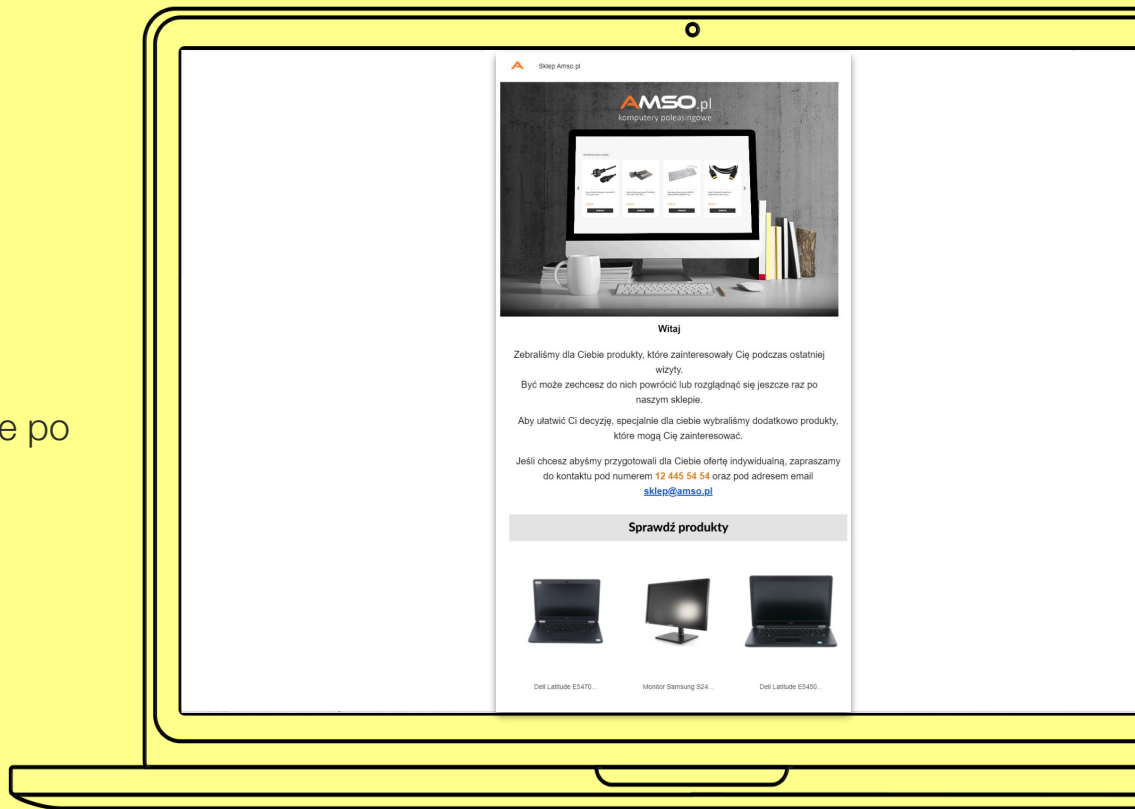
e po

Sklep Amso.pl

AMSO.pl
komputery poleasingowe

Witaj

Zebraliśmy dla Ciebie produkty, które zainteresowały Cię podczas ostatniej wizyty.
Być może zechcesz do nich powrócić lub rozglądnąć się jeszcze raz po naszym sklepie.

Aby ułatwić Ci decyzję, specjalnie dla ciebie wybraliśmy dodatkowo produkty, które mogą Cię zainteresować.

Jeśli chcesz abyśmy przygotowali dla Ciebie ofertę indywidualną, zapraszamy do kontaktu pod numerem 12 445 54 54 oraz pod adresem email sklep@amso.pl

Sprawdź produkty

Dell Latitude E5470...

Monitor Samsung S24...

Dell Latitude E5450...